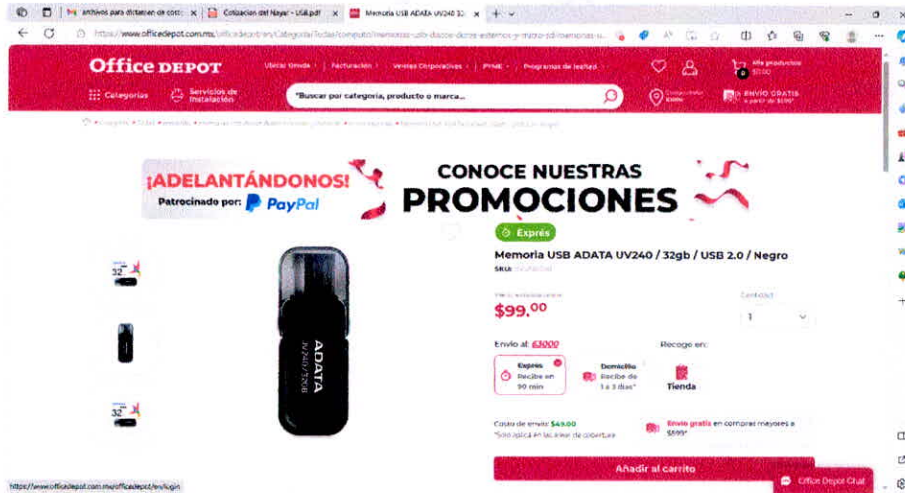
archivos para dictamen de com | Cotizacion del Nayar - USB.pdf | Memoria USB ADATA UV240 32 | +

https://www.officedepot.com.mx/officedepot/en/Categoría/Todas/computo/memorias-usb-discos-duros-externos-y-micro-sd/memorias-u...

Office DEPOT

Ubicar tienda | Facturación | Ventas Corporativas | PYME | Programa de lealtad

Mis productos $0.00

Categorías

Servicios de instalación

Buscar por categoría, producto o marca...

ENVÍO GRATIS a partir de $599

¡ADELANTÁNDONOS!

Patrocinado por: PayPal

CONOCE NUESTRAS PROMOCIONES

Exprés

Memoria USB ADATA UV240 / 32gb / USB 2.0 / Negro

SKU: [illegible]

$99.00

Cantidad

1

Envío a: 63000

Recoge en:

Exprés Recibe en 90 min

Domicilio Recibe de 1 a 3 días*

Tienda

Costo de envío: $49.00

*Solo aplica en las áreas de cobertura

Envío gratis en compras mayores a $599*

Añadir al carrito

https://www.officedepot.com.mx/officedepot/en/login

Office Depot Chat